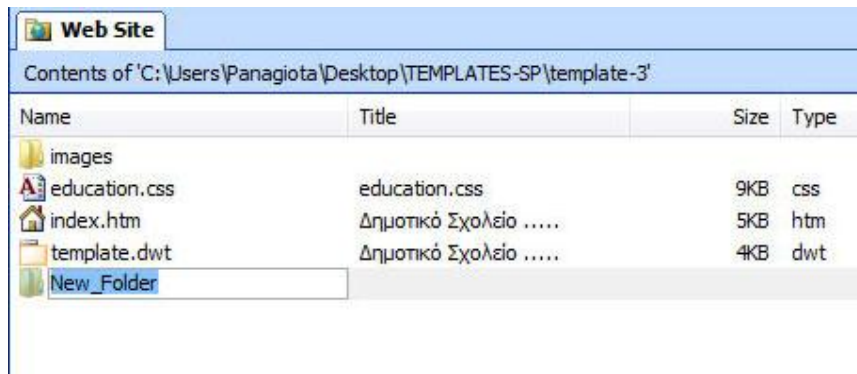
Web Site

Contents of 'C:\Users\Panagiota\Desktop\TEMPLATES-SP\template-3'

| Name | Title | Size | Type |
|---|---|---|---|
| images | | | |
| education.css | education.css | 9KB | css |
| index.htm | Δημοτικό Σχολείο ..... | 5KB | htm |
| template.dwt | Δημοτικό Σχολείο ..... | 4KB | dwt |
| New_Folder | | | |